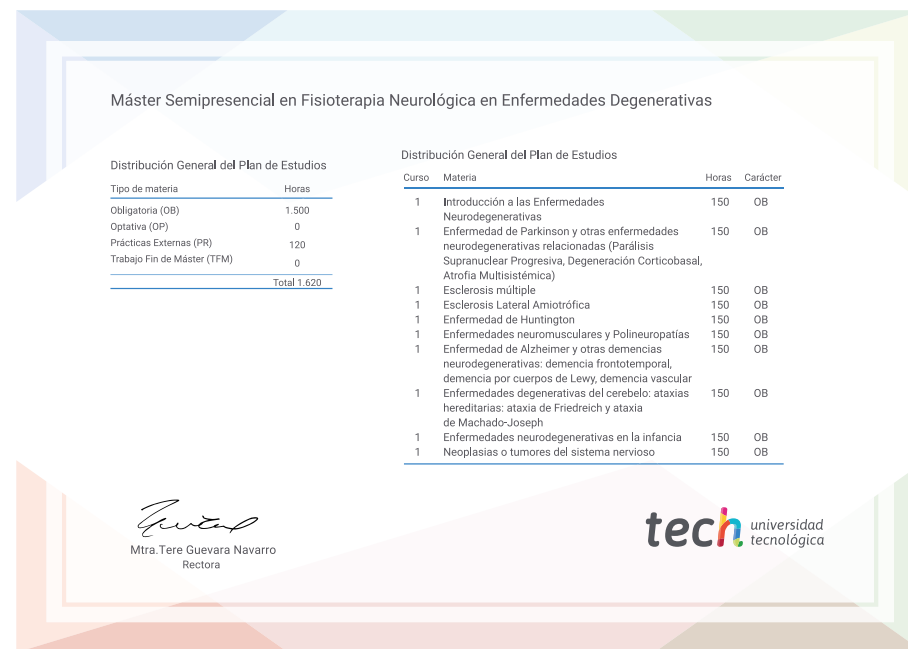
Máster Semipresencial en Fisioterapia Neurológica en Enfermedades Degenerativas

Distribución General del Plan de Estudios

| Tipo de materia | Horas |
|---|---|
| Obligatoria (OB) | 1.500 |
| Optativa (OP) | 0 |
| Prácticas Externas (PR) | 120 |
| Trabajo Fin de Máster (TFM) | 0 |
| | Total 1.620 |

Distribución General del Plan de Estudios

| Curso | Materia | Horas | Carácter |
|---|---|---|---|
| 1 | Introducción a las Enfermedades Neurodegenerativas | 150 | OB |
| 1 | Enfermedad de Parkinson y otras enfermedades neurodegenerativas relacionadas (Parálisis Supranuclear Progresiva, Degeneración Corticobasal, Atrofia Multisistémica) | 150 | OB |
| 1 | Esclerosis múltiple | 150 | OB |
| 1 | Esclerosis Lateral Amiotrófica | 150 | OB |
| 1 | Enfermedad de Huntington | 150 | OB |
| 1 | Enfermedades neuromusculares y Polineuropatías | 150 | OB |
| 1 | Enfermedad de Alzheimer y otras demencias neurodegenerativas: demencia frontotemporal, demencia por cuerpos de Lewy, demencia vascular | 150 | OB |
| 1 | Enfermedades degenerativas del cerebelo: ataxias hereditarias: ataxia de Friedreich y ataxia de Machado-Joseph | 150 | OB |
| 1 | Enfermedades neurodegenerativas en la infancia | 150 | OB |
| 1 | Neoplasias o tumores del sistema nervioso | 150 | OB |

Mtra.Tere Guevara Navarro
Rectora

tech universidad tecnológica